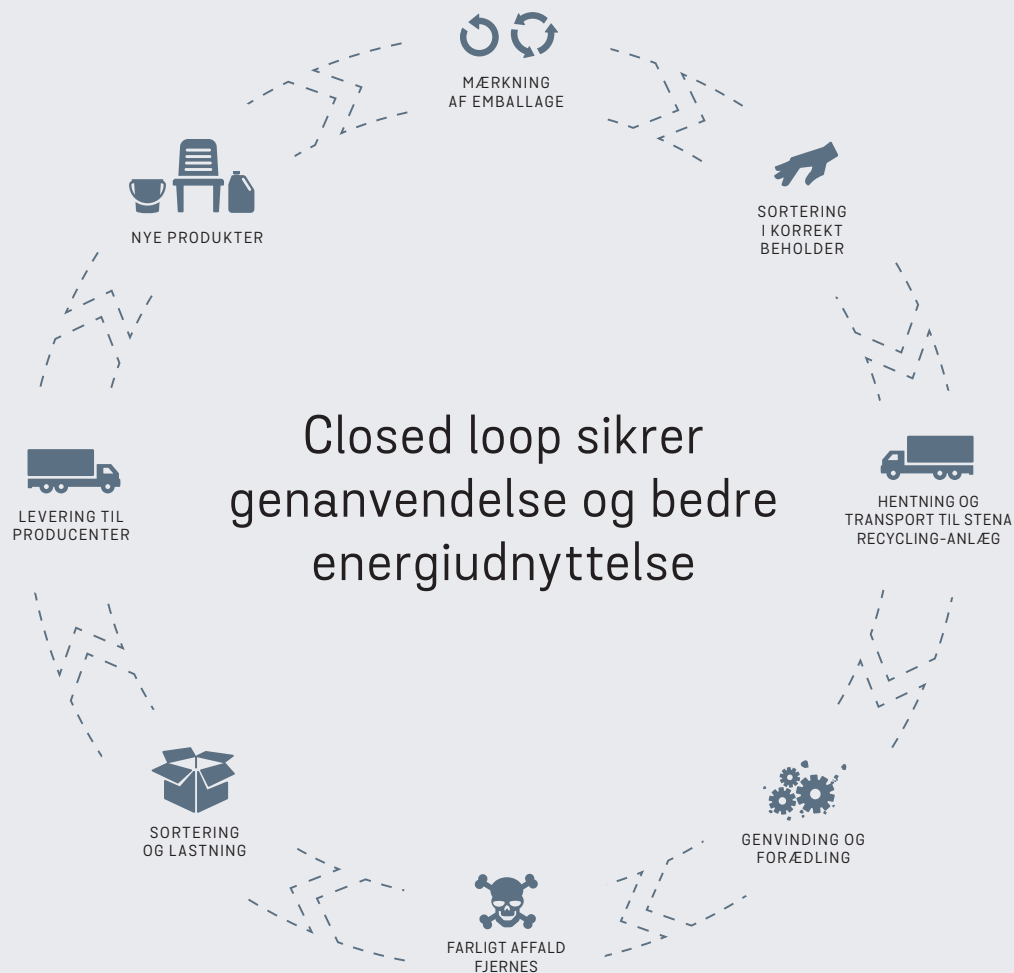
MÆRKNING AF EMBALLAGE

SORTERING I KORREKT BEHOLDER

HENTNING OG TRANSPORT TIL STENA RECYCLING-ANLÆG

GENVINDING OG FORÆDLING

FARLIGT AFFALD FJERNES

SORTERING OG LASTNING

LEVERING TIL PRODUCENTER

NYE PRODUKTER

Closed loop sikrer genanvendelse og bedre energiudnyttelse